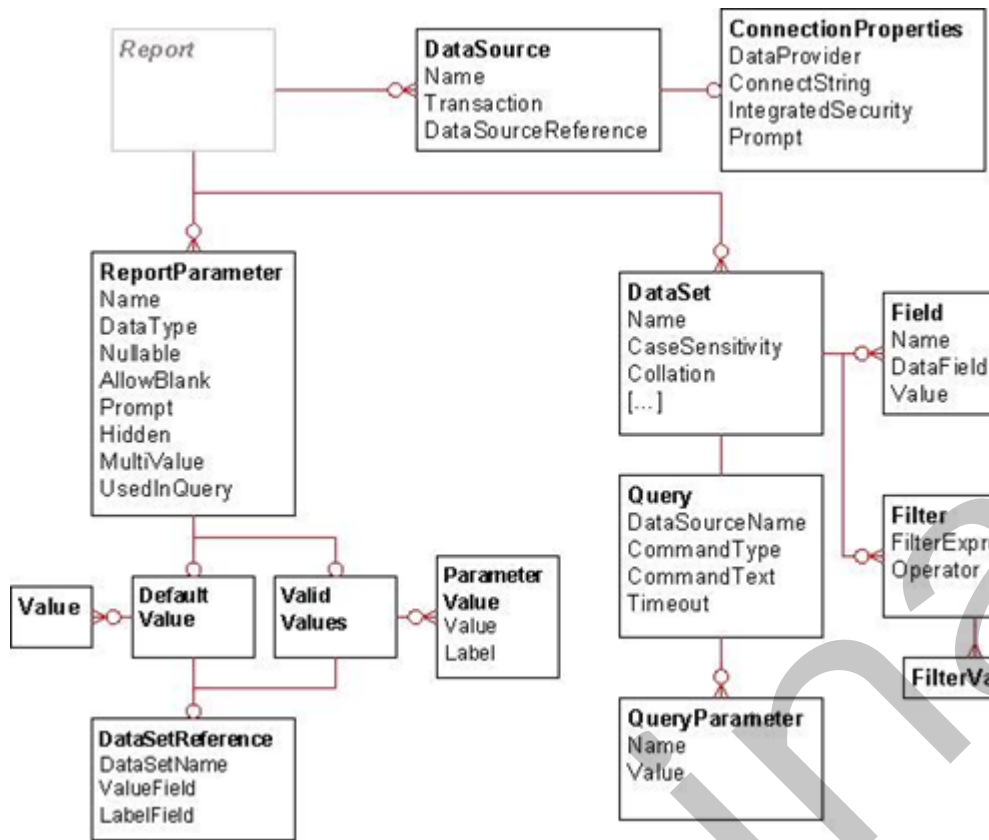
Report

DataSource
Name
Transaction
DataSourceReference

ConnectionProperties
DataProvider
ConnectString
IntegratedSecurity
Prompt

ReportParameter
Name
DataType
Nullable
AllowBlank
Prompt
Hidden
MultiValue
UsedInQuery

DataSet
Name
CaseSensitivity
Collation
[...]

Field
Name
DataField
Value

Query
DataSourceName
CommandType
CommandText
Timeout

Filter
FilterExpr
Operator

Value

Default Value

Valid Values

Parameter Value
Value
Label

FilterVa

DataSetReference
DataSetName
ValueField
LabelField

QueryParameter
Name
Value